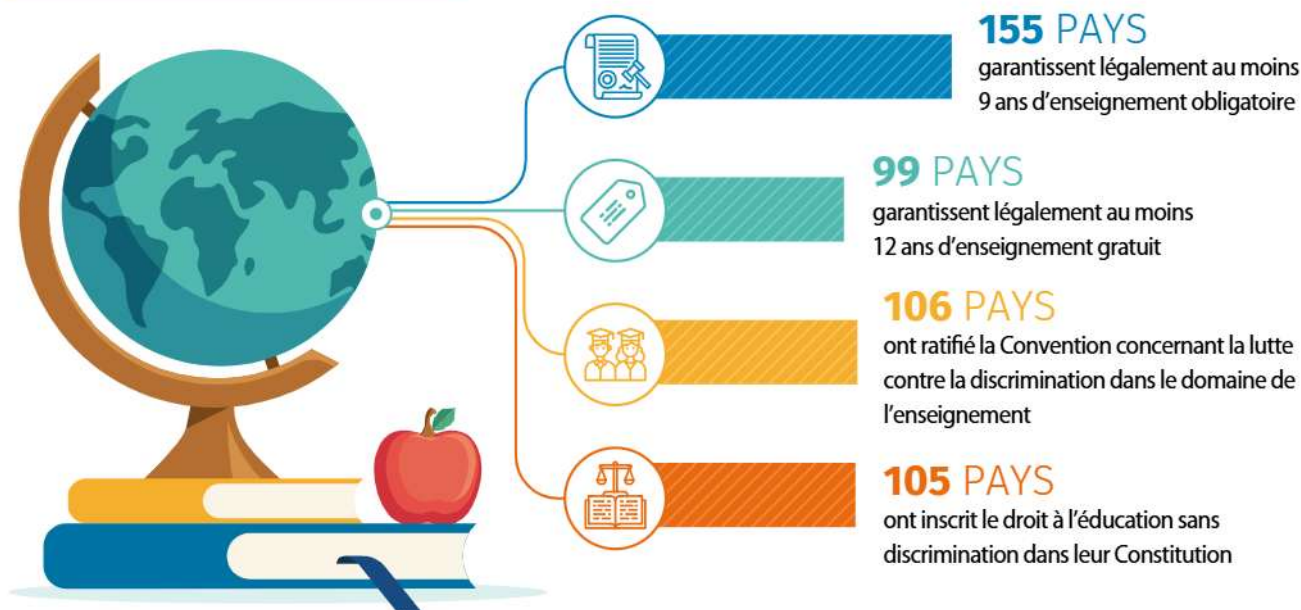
155 PAYS
garantissent légalement au moins 9 ans d'enseignement obligatoire

99 PAYS
garantissent légalement au moins 12 ans d'enseignement gratuit

106 PAYS
ont ratifié la Convention concernant la lutte contre la discrimination dans le domaine de l'enseignement

105 PAYS
ont inscrit le droit à l'éducation sans discrimination dans leur Constitution